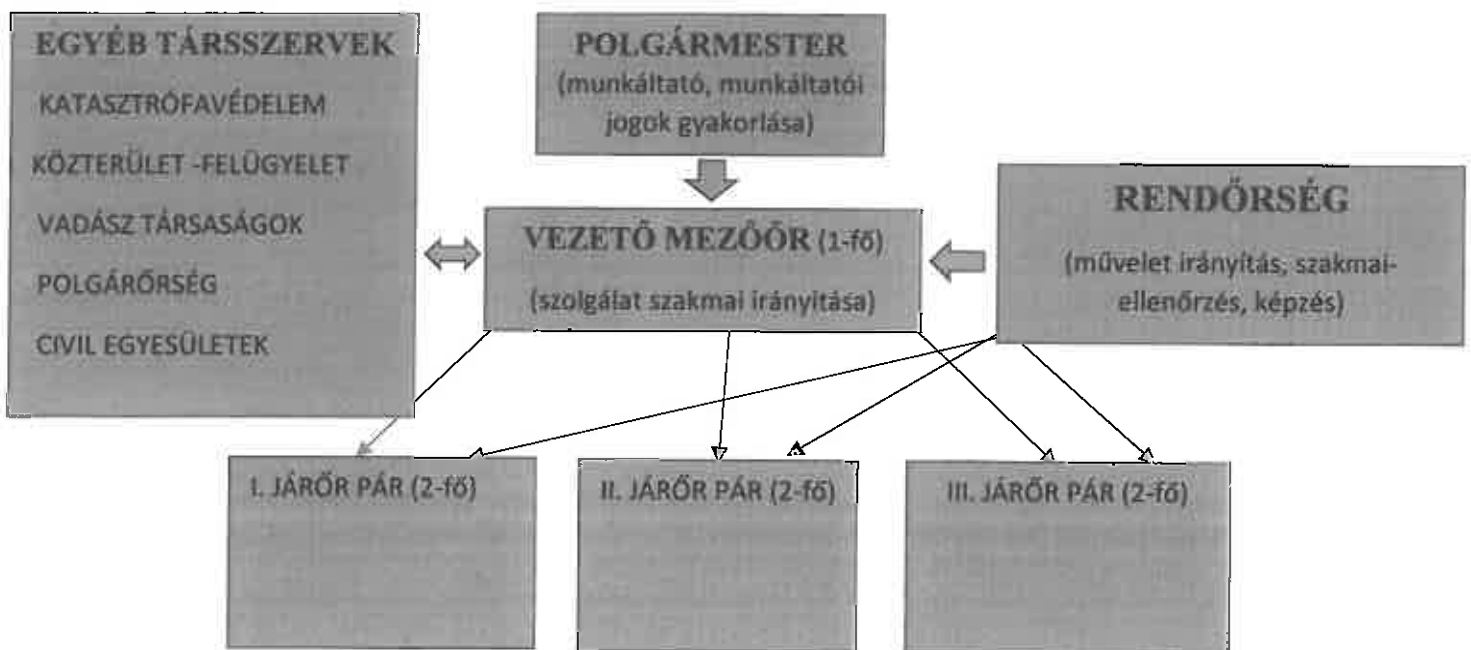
EGYÉB TÁRSSZERVEK
KATASZTRÓFAVÉDELEM
KÖZTERÜLET -FELÜGYELET
VADÁSZ TÁRSASÁGOK
POLGÁRŐRSÉG
CIVIL EGYESÜLETEK

POLGÁRMESTER
(munkáltató, munkáltatói jogok gyakorlása)

VEZETŐ MEZŐŐR (1-fő)
(szolgálat szakmai irányítása)

RENDŐRSÉG
(művelet irányítás; szakmai-ellenőrzés, képzés)

I. JÁRŐR PÁR (2-fő)

II. JÁRŐR PÁR (2-fő)

III. JÁRŐR PÁR (2-fő)